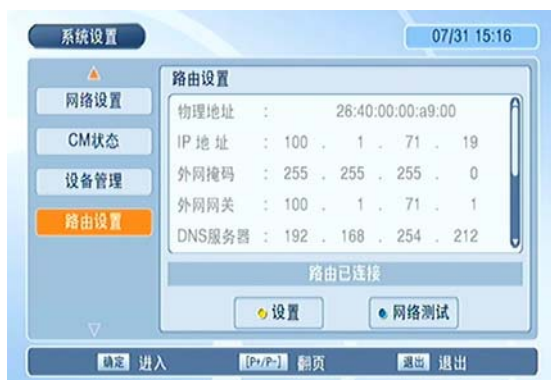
系统设置

07/31 15:16

网络设置
CM状态
设备管理
路由设置

路由设置

| 物理地址 | : | 26:40:00:00:a9:00 |
|---|---|---|
| IP 地 址 | : | 100 . 1 . 71 . 19 |
| 外网掩码 | : | 255 . 255 . 255 . 0 |
| 外网网关 | : | 100 . 1 . 71 . 1 |
| DNS服务器 | : | 192 . 168 . 254 . 212 |

路由已连接

设置
网络测试

确定 进入
[P+/P-] 翻页
退出 退出